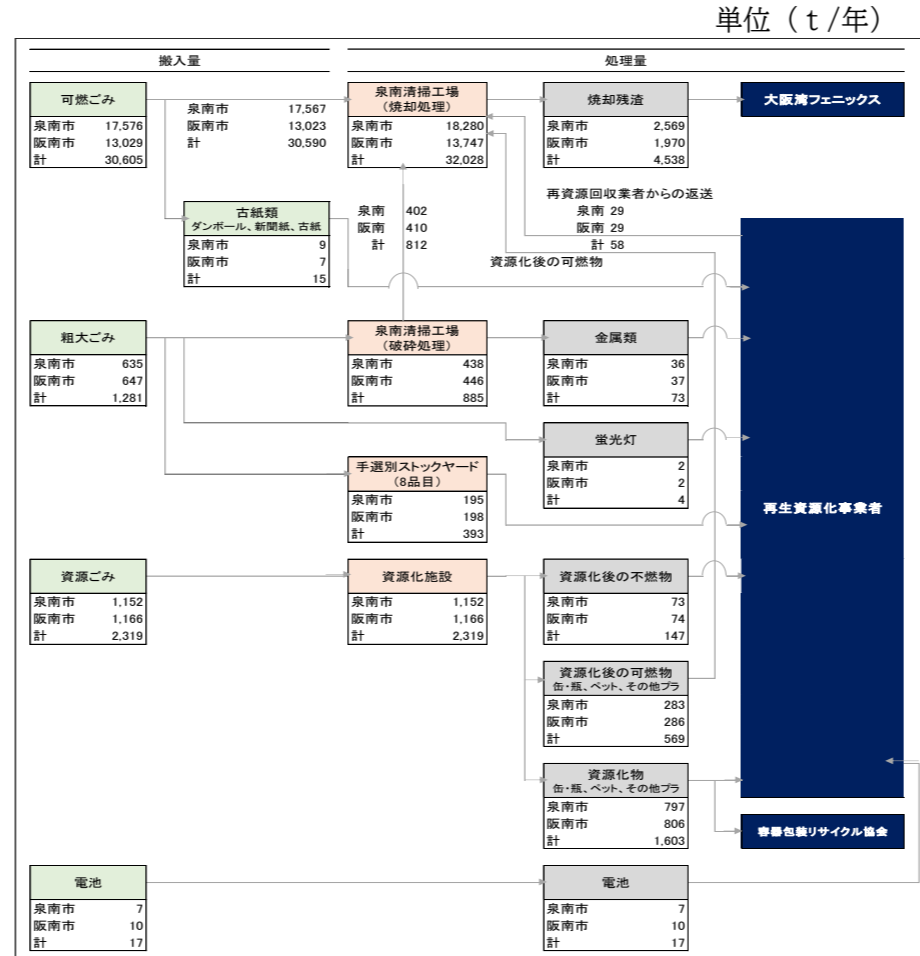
単位（t/年）

搬入量

処理量

可燃ごみ
| 泉南市 | 17,576 |
|---|---|
| 阪南市 | 13,029 |
| 計 | 30,605 |

泉南市 17,567
阪南市 13,023
計 30,590

泉南清掃工場
（焼却処理）
| 泉南市 | 18,280 |
|---|---|
| 阪南市 | 13,747 |
| 計 | 32,028 |

焼却残渣
| 泉南市 | 2,569 |
|---|---|
| 阪南市 | 1,970 |
| 計 | 4,538 |

大阪湾フェニックス

再資源回収業者からの返送
泉南 29
阪南 29
計 58

古紙類
ダンボール、新聞紙、古紙
| 泉南市 | 9 |
|---|---|
| 阪南市 | 7 |
| 計 | 15 |

泉南 402
阪南 410
計 812

資源化後の可燃物

粗大ごみ
| 泉南市 | 635 |
|---|---|
| 阪南市 | 647 |
| 計 | 1,281 |

泉南清掃工場
（破砕処理）
| 泉南市 | 438 |
|---|---|
| 阪南市 | 446 |
| 計 | 885 |

金属類
| 泉南市 | 36 |
|---|---|
| 阪南市 | 37 |
| 計 | 73 |

蛍光灯
| 泉南市 | 2 |
|---|---|
| 阪南市 | 2 |
| 計 | 4 |

手選別ストックヤード
（8品目）
| 泉南市 | 195 |
|---|---|
| 阪南市 | 198 |
| 計 | 393 |

再生資源化事業者

資源ごみ
| 泉南市 | 1,152 |
|---|---|
| 阪南市 | 1,166 |
| 計 | 2,319 |

資源化施設
| 泉南市 | 1,152 |
|---|---|
| 阪南市 | 1,166 |
| 計 | 2,319 |

資源化後の不燃物
| 泉南市 | 73 |
|---|---|
| 阪南市 | 74 |
| 計 | 147 |

資源化後の可燃物
缶・瓶、ペット、その他プラ
| 泉南市 | 283 |
|---|---|
| 阪南市 | 286 |
| 計 | 569 |

資源化物
缶・瓶、ペット、その他プラ
| 泉南市 | 797 |
|---|---|
| 阪南市 | 806 |
| 計 | 1,603 |

容器包装リサイクル協会

電池
| 泉南市 | 7 |
|---|---|
| 阪南市 | 10 |
| 計 | 17 |

電池
| 泉南市 | 7 |
|---|---|
| 阪南市 | 10 |
| 計 | 17 |